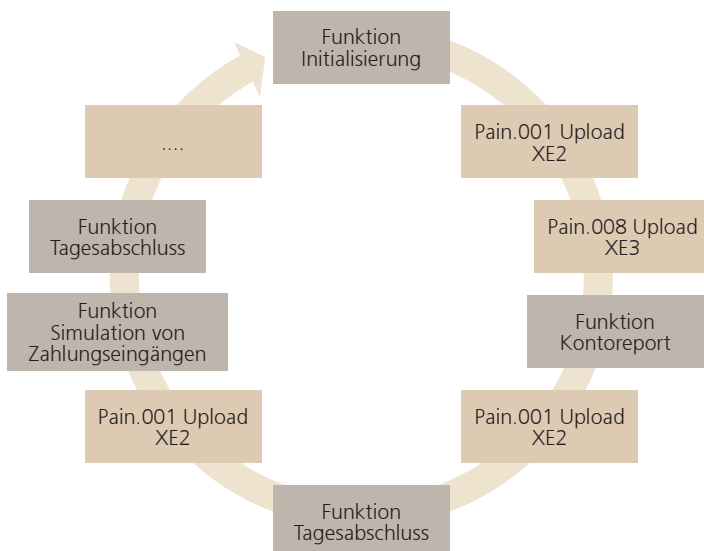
Funktion Initialisierung

Pain.001 Upload XE2

Pain.008 Upload XE3

Funktion Kontoreport

Pain.001 Upload XE2

Funktion Tagesabschluss

Pain.001 Upload XE2

Funktion Simulation von Zahlungseingängen

Funktion Tagesabschluss

....